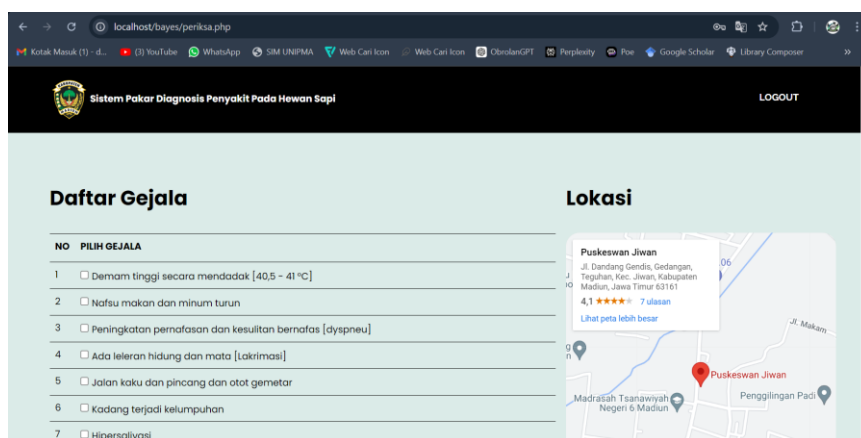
localhost/bayes/periksa.php

Kotak Masuk (1) - d... (3) YouTube WhatsApp SIM UNIPMA Web Cari Icon Web Cari Icon ObrolanGPT Perplexity Poe Google Scholar Library Composer »

Sistem Pakar Diagnosis Penyakit Pada Hewan Sapi

LOGOUT

Daftar Gejala

| NO | PILIH GEJALA |
|---|---|
| 1 | Demam tinggi secara mendadak [40,5 - 41 °C] |
| 2 | Nafsu makan dan minum turun |
| 3 | Peningkatan pernafasan dan kesulitan bernafas [dyspneu] |
| 4 | Ada leleran hidung dan mata [Lakrimasi] |
| 5 | Jalan kaku dan pincang dan otot gemetar |
| 6 | Kadang terjadi kelumpuhan |
| 7 | Hipersalivasi |

Lokasi

Puskeswan Jiwan
Jl. Dandang Gendis, Gedangan, Teguhan, Kec. Jiwan, Kabupaten Madiun, Jawa Timur 63161
4,1 ★★★★ 7 ulasan
Lihat peta lebih besar

Jl. Makam
Puskeswan Jiwan
Penggilingan Padi
Madrasah Tsanawiyah Negeri 6 Madiun
06